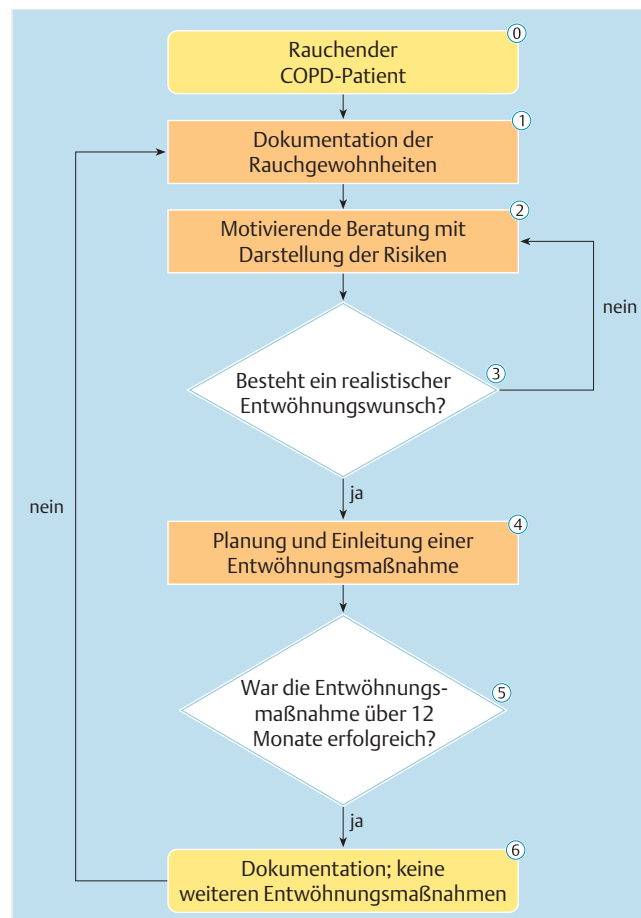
0
Rauchender COPD-Patient

1
Dokumentation der Rauchgewohnheiten

2
Motivierende Beratung mit Darstellung der Risiken

nein

3
Besteht ein realistischer Entwöhnungswunsch?

ja

nein

4
Planung und Einleitung einer Entwöhnungsmaßnahme

5
War die Entwöhnungsmaßnahme über 12 Monate erfolgreich?

ja

6
Dokumentation; keine weiteren Entwöhnungsmaßnahmen